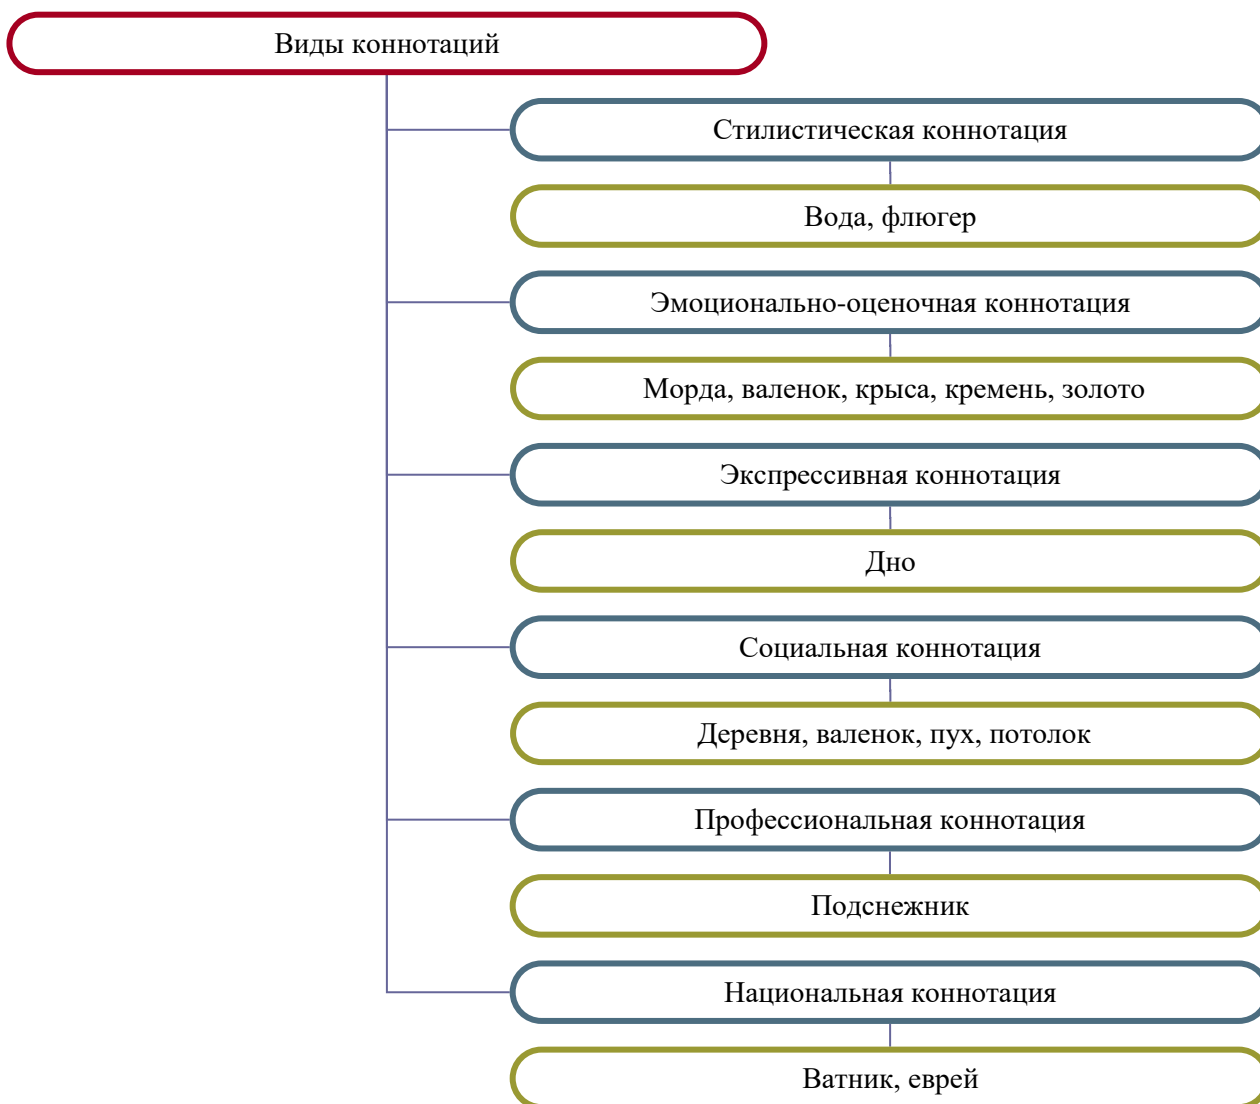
Виды коннотаций

Стилистическая коннотация

Вода, флюгер

Эмоционально-оценочная коннотация

Морда, валенок, крыса, кремень, золото

Экспрессивная коннотация

Дно

Социальная коннотация

Деревня, валенок, пух, потолок

Профессиональная коннотация

Подснежник

Национальная коннотация

Ватник, еврей